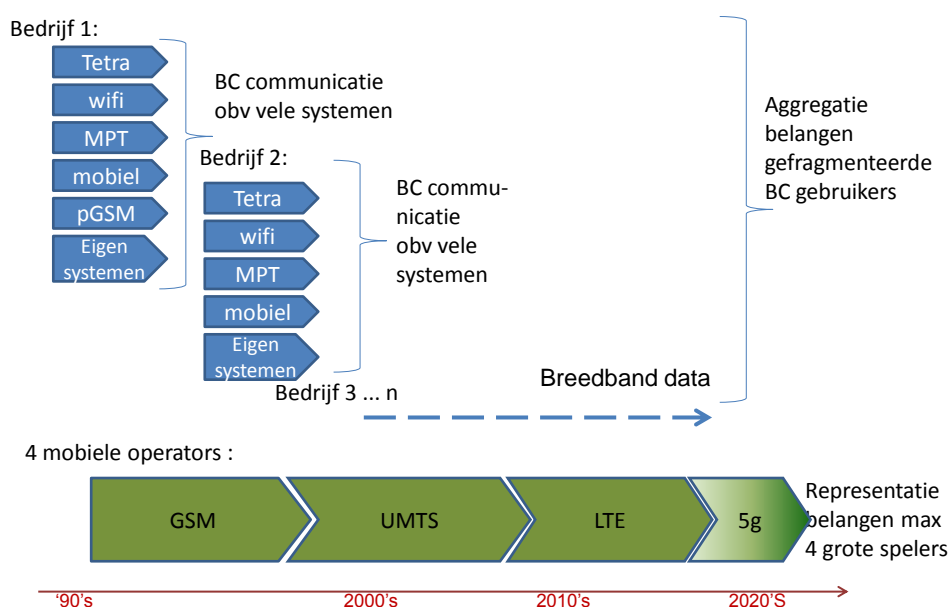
Bedrijf 1:

Tetra
wifi
MPT
mobiel
pGSM
Eigen systemen

BC communicatie obv vele systemen

Bedrijf 2:

Tetra
wifi
MPT
mobiel
Eigen systemen

BC communicatie obv vele systemen

Bedrijf 3 ... n

Breedband data

Aggregatie belangen gefragmenteerde BC gebruikers

4 mobiele operators :

GSM
UMTS
LTE
5g

Representatie belangen max 4 grote spelers

'90's
2000's
2010's
2020'S